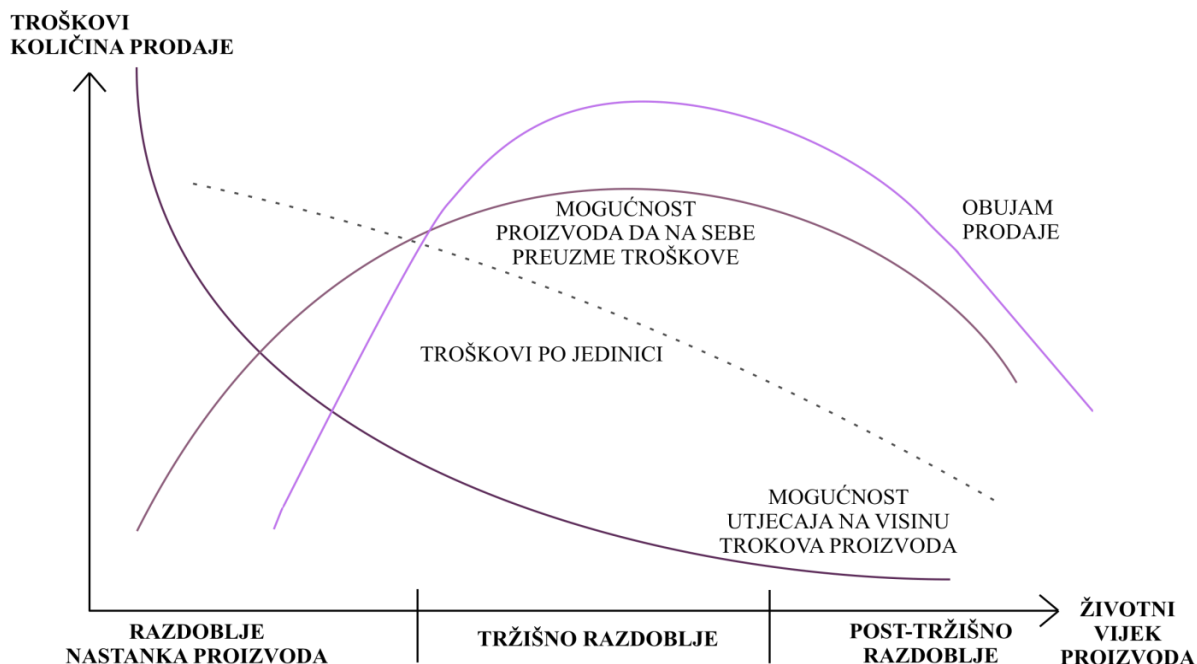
TROŠKOVI
KOLIČINA PRODAJE

MOGUĆNOST PROIZVODA DA NA SEBE PREUZME TROŠKOVE

OBUJAM PRODAJE

TROŠKOVI PO JEDINICI

MOGUĆNOST UTJECAJA NA VISINU TROKOVA PROIZVODA

RAZDOBLJE NASTANKA PROIZVODA

TRŽIŠNO RAZDOBLJE

POST-TRŽIŠNO RAZDOBLJE

ŽIVOTNI VIJEK PROIZVODA